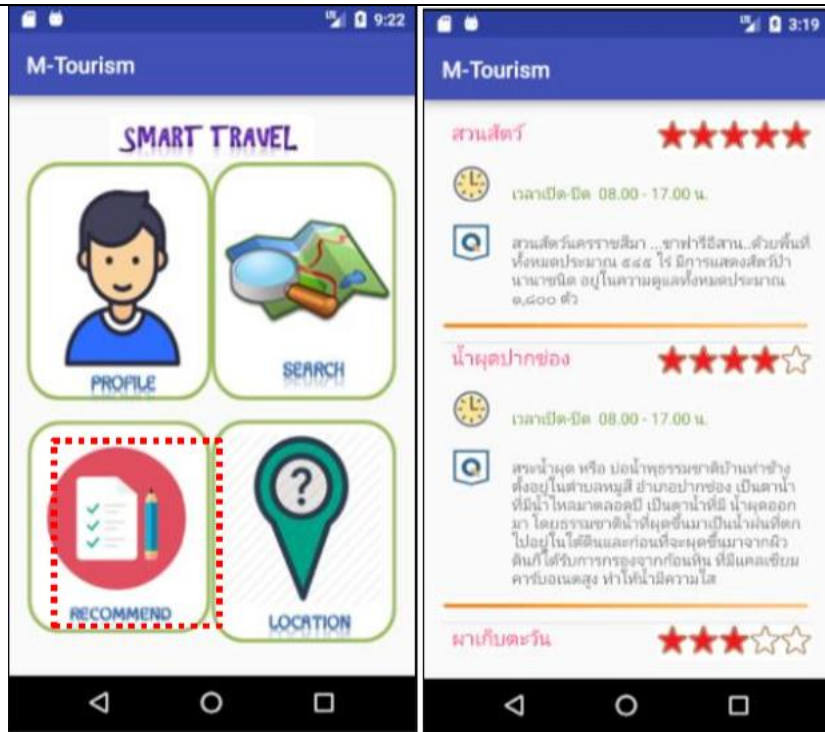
9:22

M-Tourism

SMART TRAVEL

PROFILE

SEARCH

RECOMMEND

LOCATION

3:19

M-Tourism

สวนสัตว์

เวลาเปิด-ปิด 08.00 - 17.00 น.

สวนสัตว์นครราชสีมา ...ซาฟารีอีสาน...ด้วยพื้นที่ทั้งหมดประมาณ ๕๔๕ ไร่ มีการแสดงสัตว์ป่านานาชนิด อยู่ในความดูแลทั้งหมดประมาณ ๑,๔๐๐ ตัว

น้ำผุดปากช่อง

เวลาเปิด-ปิด 08.00 - 17.00 น.

สระน้ำผุด หรือ บ่อน้ำพุธรรมชาติบ้านท่าช้าง ตั้งอยู่ในตำบลหมูสี อำเภอปากช่อง เป็นตาน้ำที่มีน้ำไหลมาตลอดปี เป็นตาน้ำที่มี น้ำผุดออกมา โดยธรรมชาติน้ำที่ผุดขึ้นมาเป็นน้ำฝนที่ตกไปอยู่ในใต้ดินและก่อนที่จะผุดขึ้นมาจากผิวดินก็ได้รับการกรองจากก้อนหิน ที่มีแคลเซียมคาร์บอเนตสูง ทำให้น้ำมีความใส

ผาเก็บตะวัน